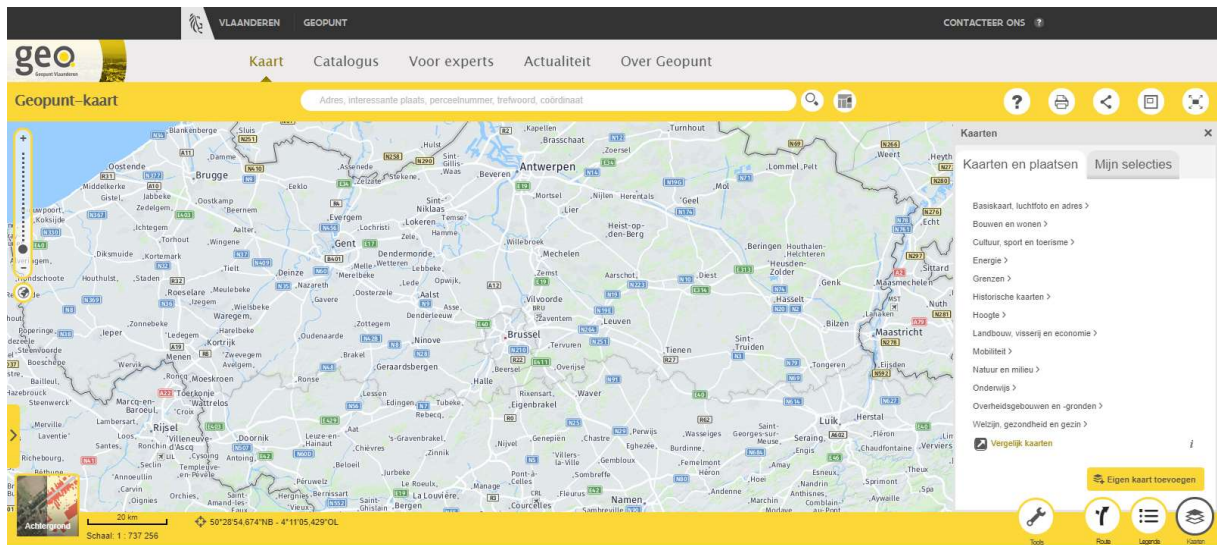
VLAANDEREN GEOPUNT CONTACTEER ONS ?

geo Geopunt Vlaanderen

Kaart Catalogus Voor experts Actualiteit Over Geopunt

Geopunt-kaart

Adres, interessante plaats, perceelnummer, trefwoord, coördinaat

Kaarten ×

Kaarten en plaatsen Mijn selecties

Basiskaart, luchtfoto en adres >
Bouwen en wonen >
Cultuur, sport en toerisme >
Energie >
Grenzen >
Historische kaarten >
Hoogte >
Landbouw, visserij en economie >
Mobiliteit >
Natuur en milieu >
Onderwijs >
Overheidsgebouwen en -gronden >
Welzijn, gezondheid en gezin >

Vergelijk kaarten

Eigen kaart toevoegen

Blankenberge Sluis Hulst Kapellen Turnhout Brasschaat Weert Oostende Brugge Damme Assenede Sint-Gillis-Waas Antwerpen Zoersel Lommel Pelt Middelkerke Eeklo Zelzate Stekene Beveren Mol Gistel Jabbeke Oostkamp Sint-Niklaas Mortsel Nijlen Herentals Geel Zedelgem Beernem Evergem Lier Ichtegem Aalter Lochristi Lokeren Temse Heist-op-den-Berg Koksijde Torhout Wingene Gent Zele Hamme Willebroek Beringen Houthalen-Helchteren Diksmuide Kortemark Melle Wetteren Mechelen Heusden-Zolder Tielt Deinze Nazareth Lebbeke Zemst Aarschot Diest Sittard Houthulst Staden Merelbeke Lede Opwijk Genk Maasmechelen Roeselare Meulebeke Gavere Oosterzele Aalst Vilvoorde Hasselt Izegem Wielsbeke Denderleeuw Zaventem Nuth Waregem Zottegem Leuven Bilzen Poperinge Ieper Zonnebeke Harelbeke Brussel Sint-Truiden Maastricht Ledegem Kortrijk Oudenaarde Ninove Tervuren Tienen Menen Zwevegem Brakel Geraardsbergen Overijse Tongeren Eijsden Wervik Avelgem Beersel Ronse Halle Mouscron Tourcoing Roubaix Marcq-en-Baroeul Croix Wattrelos Edingen Tubeke Lessen Eigenbrakel Rixensart Wavre Luik Herstal Rebecq Rijsel Lille Villeneuve-d'Ascq Doornik Leuze-en-Hainaut Aat 's-Gravenbrakel Nivelles Genepiën Chastre Perwijs Wasseiges Georges-sur-Meuse Seraing Fléron Chaudfontaine Verviers Eghezée Burdinne Villers-la-Ville Gembloux Amay Esneux Theux Spa Loos Sainte Ronchin Seclin Templeuve Antoing Chièvres Zinnik Lesquin Péruwelz Beloeil Jurbeke Pont-à-Celles Sombreffe Fosses-la-Ville Fleurus Namen Courcelles Sambreville Mons Bergen La Louvière Saint-Ghislain Saint-Amand-les-Eaux Orchies Carvin Annoeullin Béthune Richebourg Hazebrouck Bailleul Steenwerck Laventie Merville Hondschoote Poperinge Nieuwpoort Andenne Marchin Modave Anthisnes Comblain-au-Pont Aywaille Sprimont Huy Hannut Liège Heron Ciney Andenne Nandrin

Achtergrond

20 km

Schaal : 1 : 737 256

50°28'54,674"NB - 4°11'05,429"OL

Tools Route Legende Kaarten